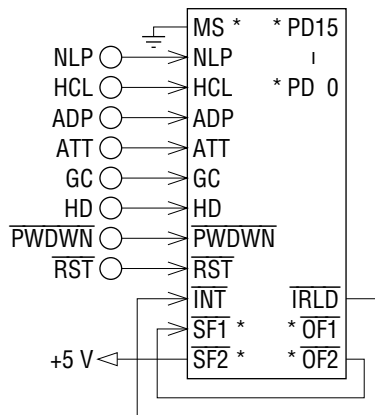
MS *
* PD15
ı
* PD 0
NLP
NLP
HCL
HCL
ADP
ADP
ATT
ATT
GC
GC
HD
HD
$\overline{PWDWN}$
$\overline{PWDWN}$
$\overline{RST}$
$\overline{RST}$
$\overline{INT}$
$\overline{IRLD}$
$\overline{SF1}$ *
* $\overline{OF1}$
+5 V
$\overline{SF2}$ *
* $\overline{OF2}$